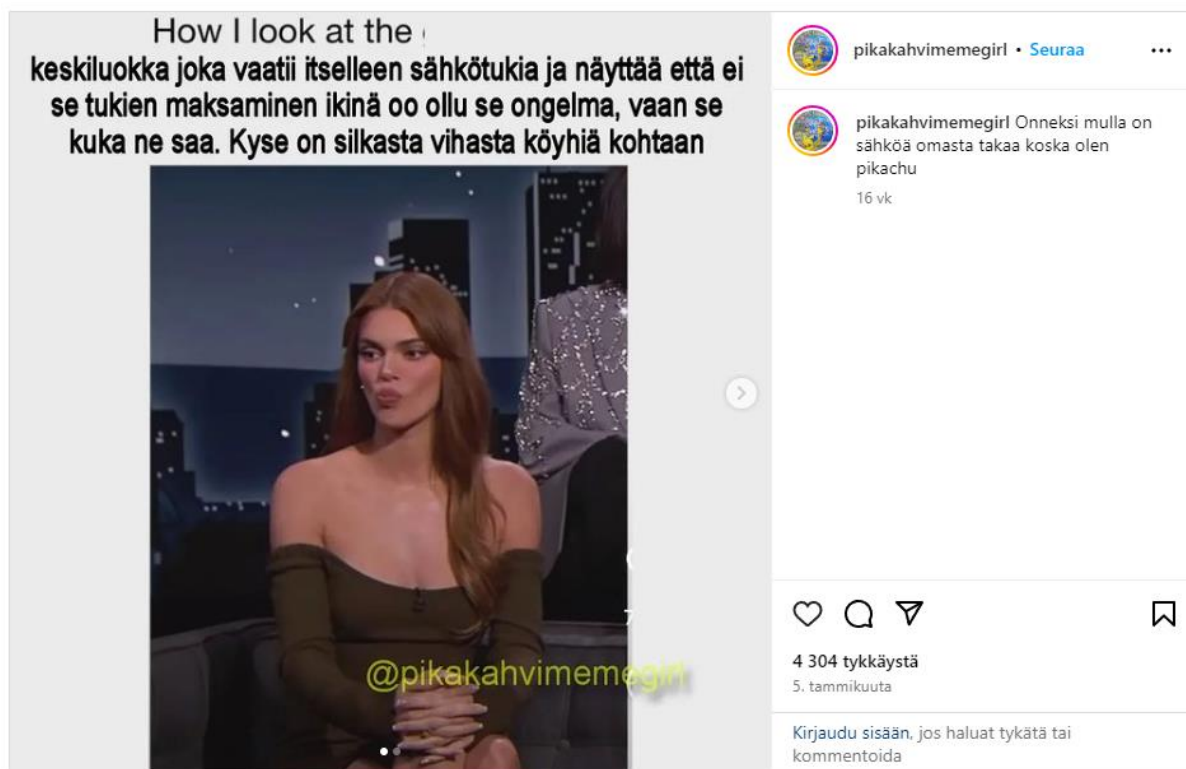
How I look at the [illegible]
keskiluokka joka vaatii itselleen sähkötukia ja näyttää että ei se tukien maksaminen ikinä oo ollu se ongelma, vaan se kuka ne saa. Kyse on silkasta vihasta köyhiä kohtaan

@pikakahvimemegirl

pikakahvimemegirl • Seuraa ...

pikakahvimemegirl Onneksi mulla on sähköä omasta takaa koska olen pikachu
16 vk

4 304 tykkäystä
5. tammikuuta

Kirjaudu sisään, jos haluat tykätä tai kommentoida